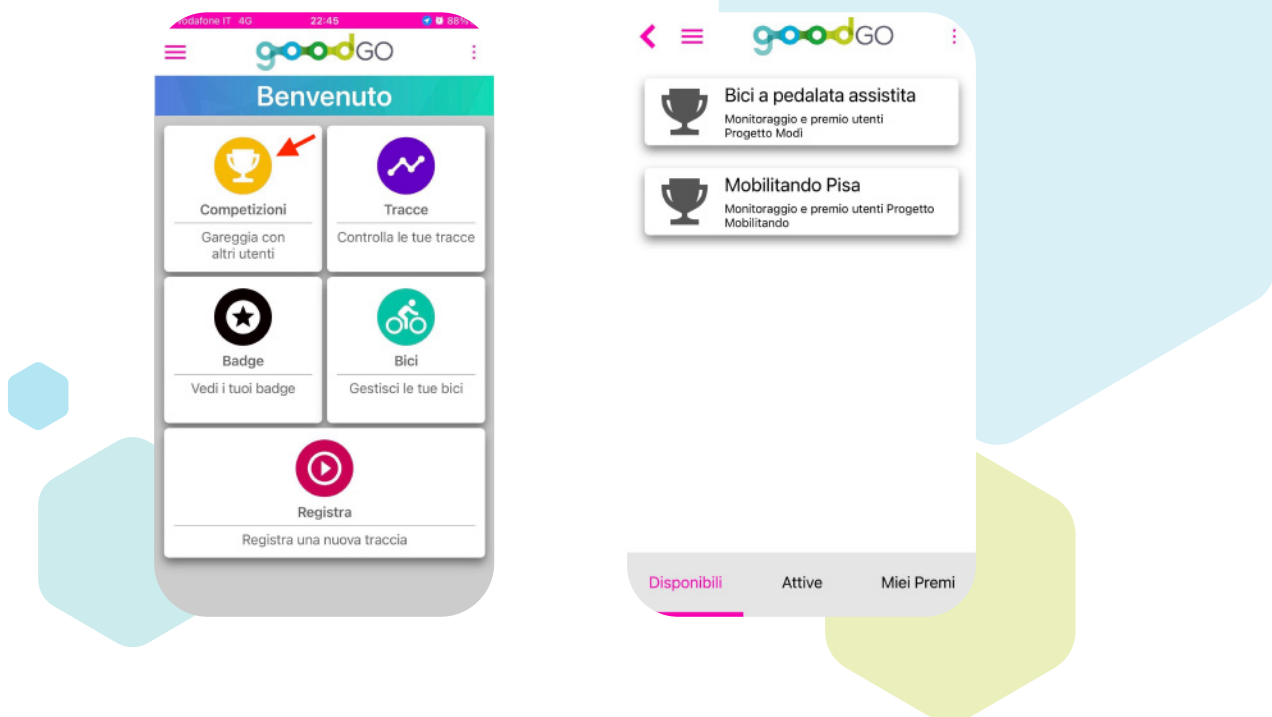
odafone IT 4G 22:45 88%

goodGO

Benvenuto

Competizioni

Gareggia con altri utenti

Tracce

Controlla le tue tracce

Badge

Vedi i tuoi badge

Bici

Gestisci le tue bici

Registra

Registra una nuova traccia

goodGO

Bici a pedalata assistita

Monitoraggio e premio utenti Progetto Modi

Mobilitando Pisa

Monitoraggio e premio utenti Progetto Mobilitando

Disponibili

Attive

Miei Premi